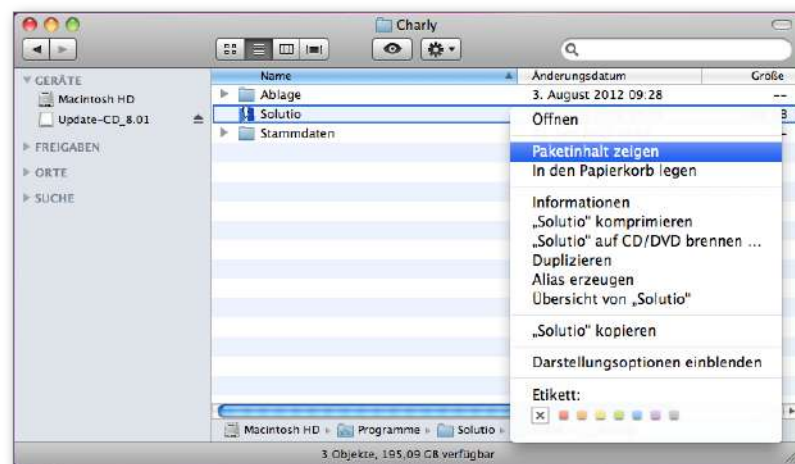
Charly

GERÄTE
Macintosh HD
Update-CD_8.01
FREIGABEN
ORTE
SUCHE

| Name | Änderungsdatum | Größe |
|---|---|---|
| Ablage | 3. August 2012 09:28 | -- |
| Solutio | | B |
| Stammdaten | | |

Öffnen
Paketinhalt zeigen
In den Papierkorb legen
Informationen
„Solutio" komprimieren
„Solutio" auf CD/DVD brennen ...
Duplizieren
Alias erzeugen
Übersicht von „Solutio"
„Solutio" kopieren
Darstellungsoptionen einblenden
Etikett:

Macintosh HD ▸ Programme ▸ Solutio ▸

3 Objekte, 195,09 GB verfügbar